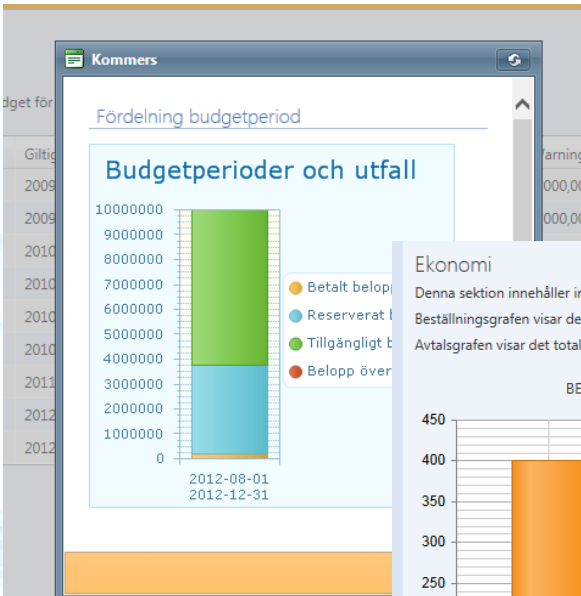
dget för

Giltig
2009
2009
2010
2010
2010
2010
2011
2012
2012

Varning
000,00
000,00

Kommers

Fördelning budgetperiod

Budgetperioder och utfall

10000000
9000000
8000000
7000000
6000000
5000000
4000000
3000000
2000000
1000000
0

2012-08-01
2012-12-31

Betalt belopp
Reserverat b
Tillgängligt b
Belopp över

Ekonomi

Denna sektion innehåller i
Beställningsgrafen visar de
Avtalsgrafen visar det total

BE

450
400
350
300
250